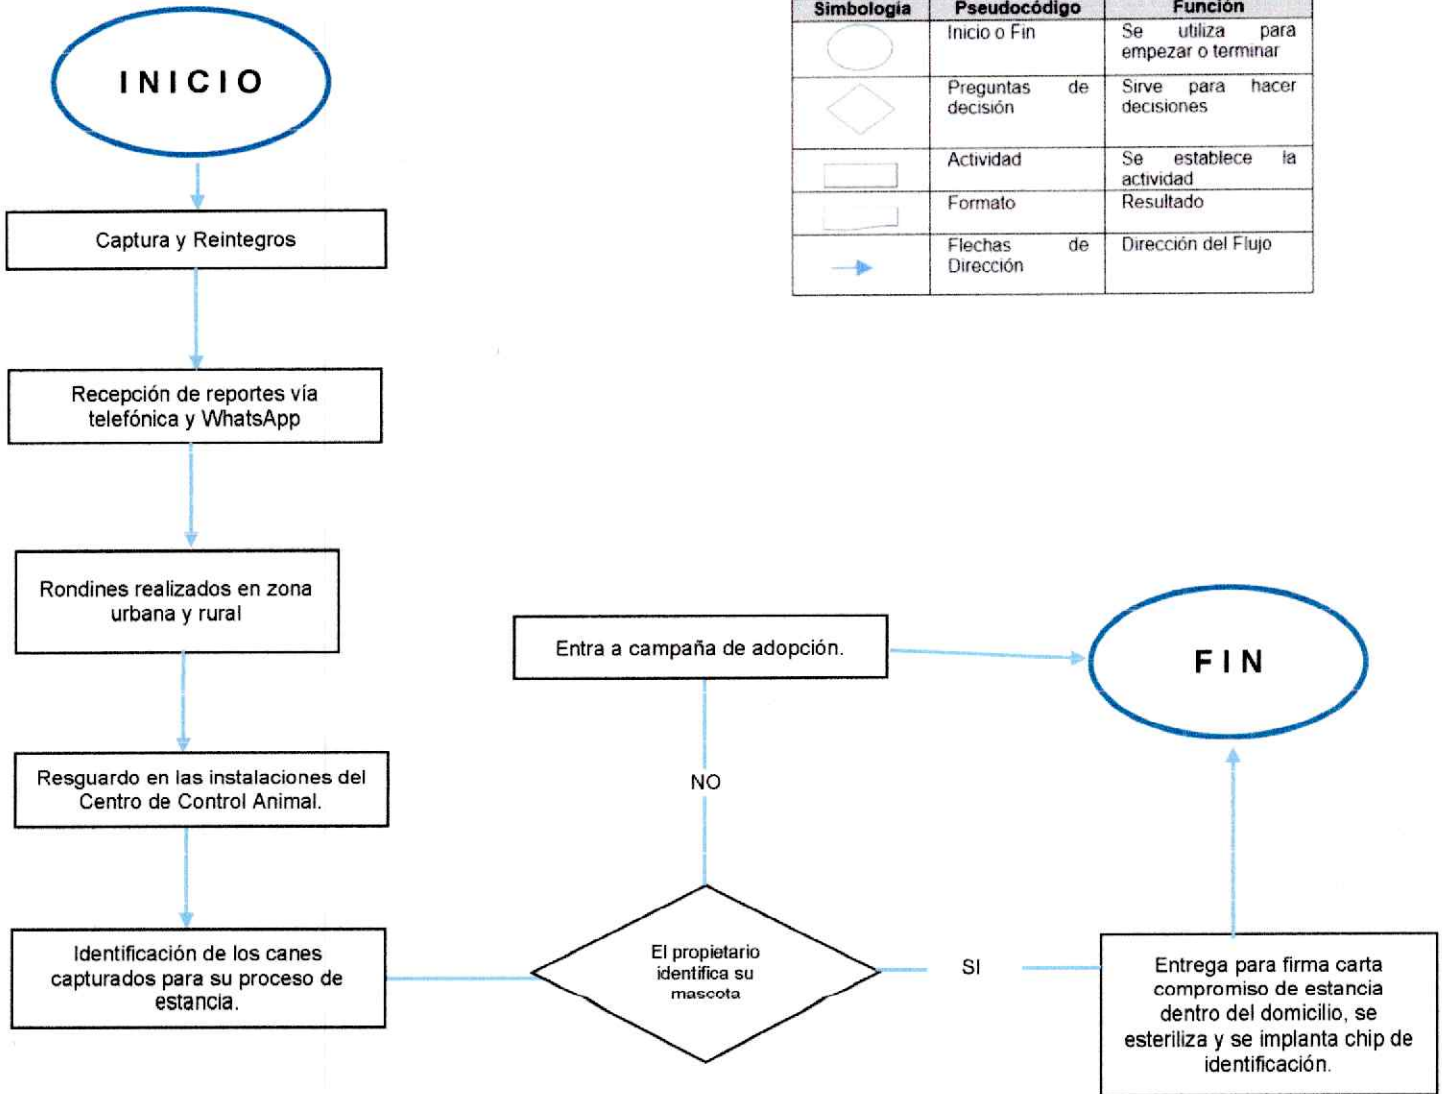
INICIO

Captura y Reintegros

Recepción de reportes vía telefónica y WhatsApp

Rondines realizados en zona urbana y rural

Resguardo en las instalaciones del Centro de Control Animal.

Identificación de los canes capturados para su proceso de estancia.

| Simbología | Pseudocódigo | Función |
|---|---|---|
| | Inicio o Fin | Se utiliza para empezar o terminar |
| | Preguntas de decisión | Sirve para hacer decisiones |
| | Actividad | Se establece la actividad |
| | Formato | Resultado |
| | Flechas de Dirección | Dirección del Flujo |

Entra a campaña de adopción.

FIN

NO

El propietario identifica su mascota

SI

Entrega para firma carta compromiso de estancia dentro del domicilio, se esteriliza y se implanta chip de identificación.